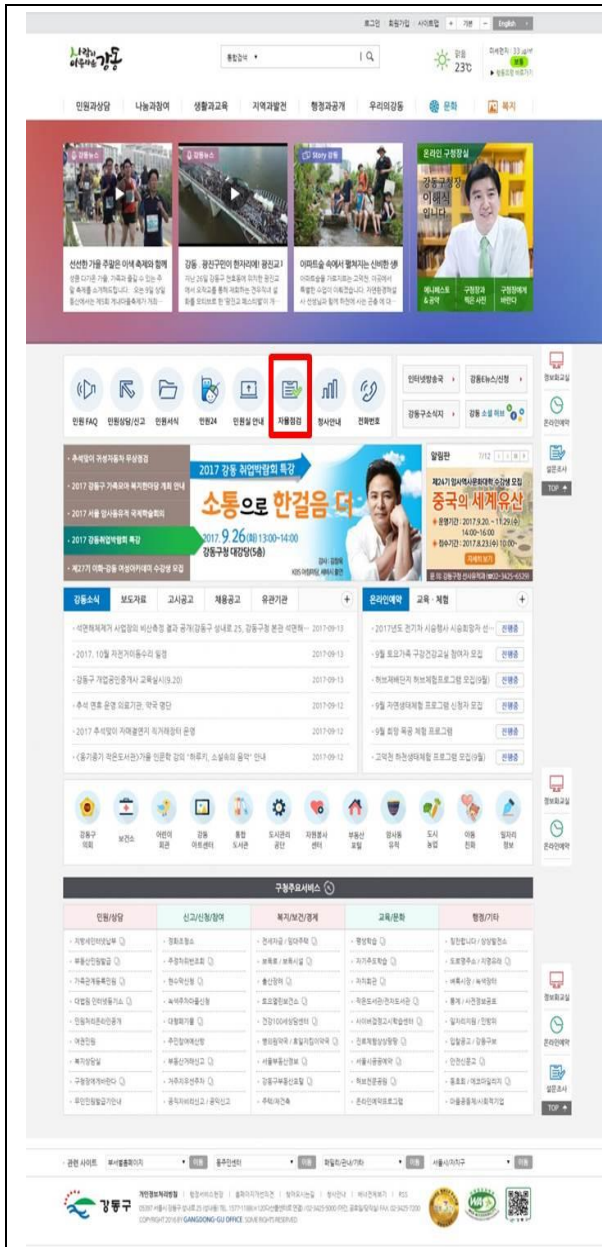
로그인 회원가입 사이트맵 + 기본 - English

사람이 아름다운 강동

통합검색

맑음 23℃

미세먼지 보통

민원과상담 나눔과참여 생활과교육 지역과발전 행정과공개 우리의강동 문화 복지

강동뉴스

선선한 가을 주말은 이색 축제와 함께

강동뉴스

강동 · 광진구민이 한자리에! 광진교 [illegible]

Story 강동

아파트숲 속에서 펼쳐지는 신비한 생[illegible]

온라인 구청장실

강동구청장 이해식입니다

매니페스토 & 공약 구청장과 찍은 사진 구청장에게 바란다

민원 FAQ 민원상담/신고 민원서식 민원24 민원실 안내 자율점검 청사안내 전화번호

인터넷방송국 강동TBS/신청 강동구소식지 강동 소셜 허브

정보화교실 온라인예약 설문조사 TOP

2017 강동 취업박람회 특강

소통으로 한걸음 더

2017. 9. 26(화) 13:00~14:00

강동구청 대강당(5층)

2017 강동취업박람회 특강

알림판

중국의 세계유산

강동소식 보도자료 고시공고 채용공고 유관기관

온라인예약 교육 · 체험

2017-09-13

2017. 10월 자전거이동수리 일정 2017-09-13

2017-09-13

2017-09-13

2017-09-12

2017-09-12

2017-09-12

신청중

강동구의회 보건소 어린이회관 강동아트센터 통합도서관 도시관리공단 자원봉사센터 부동산포털 암사동유적 도시농업 아동친화 일자리정보

구청주요서비스

민원/상담 신고/신청/참여 복지/보건/경제 교육/문화 행정/기타

관련 사이트

강동구

COPYRIGHT 2016 BY GANGDONG-GU OFFICE. SOME RIGHTS RESERVED